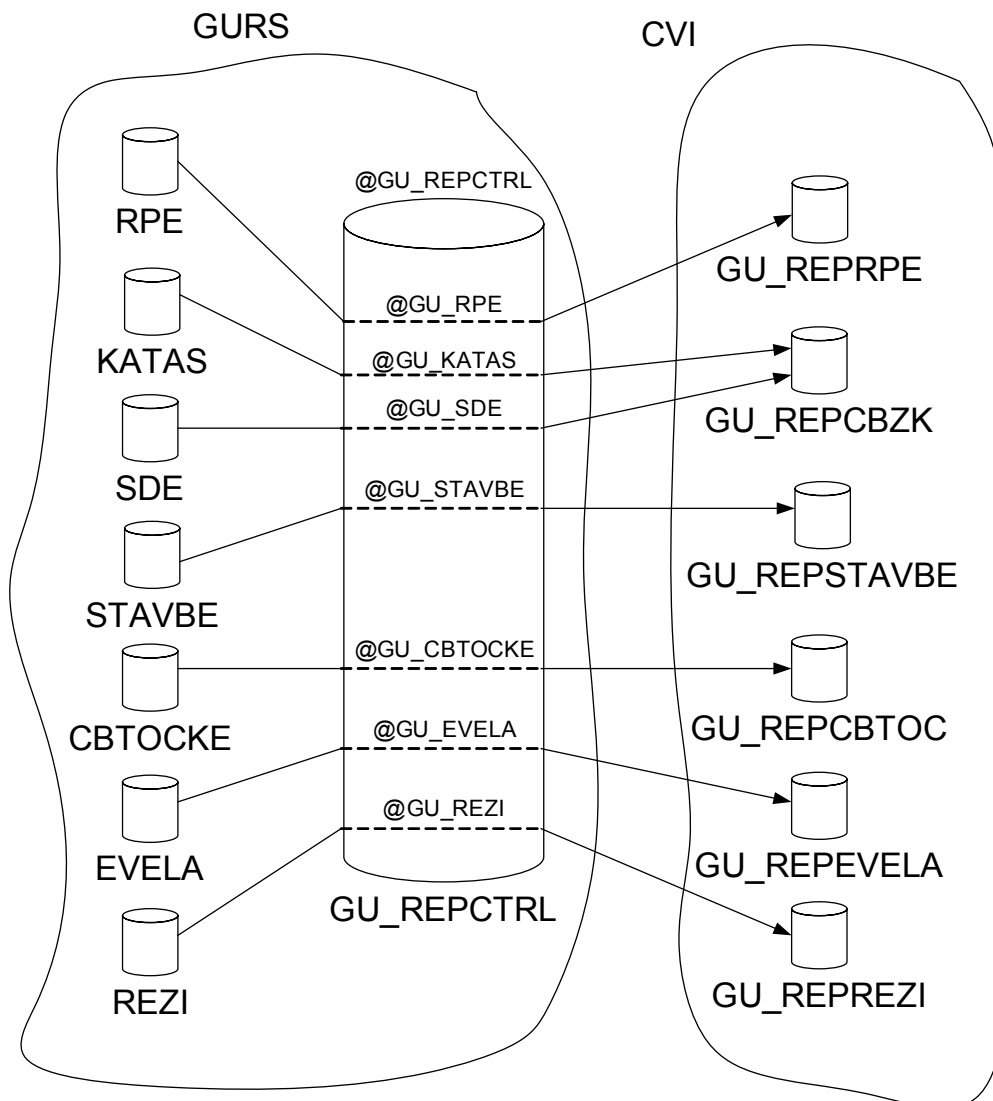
GURS

CVI

@GU_REPCTRL

RPE

KATAS

SDE

STAVBE

CBTOCKE

EVELA

REZI

@GU_RPE

@GU_KATAS

@GU_SDE

@GU_STAVBE

@GU_CBTOCKE

@GU_EVELA

@GU_REZI

GU_REPCTRL

GU_REPRPE

GU_REPCBZK

GU_REPSTAVBE

GU_REPCBTOC

GU_REPEVELA

GU_REPREZI